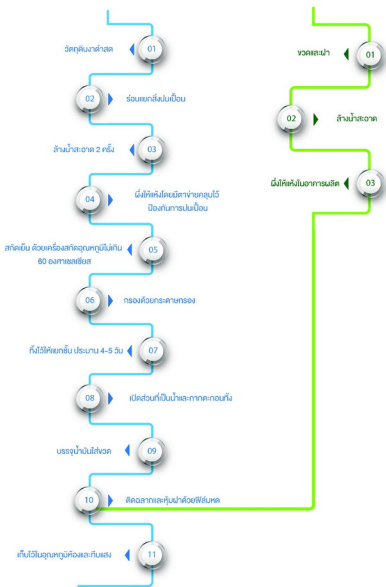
วัตถุดิบมาล้างสด
01

02
ร่อนแยกสิ่งปนเปื้อน

ล้างน้ำสะอาด 2 ครั้ง
03

04
ผึ่งให้แห้งโดยมีตาข่ายคลุมไว้ป้องกันการปนเปื้อน

สกัดเย็น ด้วยเครื่องสกัดอุณหภูมิไม่เกิน 60 องศาเซลเซียส
05

06
กรองด้วยกระดาษกรอง

ทิ้งไว้ให้แยกชั้น ประมาณ 4-5 วัน
07

08
เปิดส่วนที่เป็นน้ำและกากตะกอนทิ้ง

บรรจุน้ำมันใส่ขวด
09

10
ติดฉลากและหุ้มฝาด้วยฟิล์มหด

เก็บไว้ในอุณหภูมิห้องและทึบแสง
11

ขวดและฝา
01

02
ล้างน้ำสะอาด

ผึ่งให้แห้งในอาคารผลิต
03